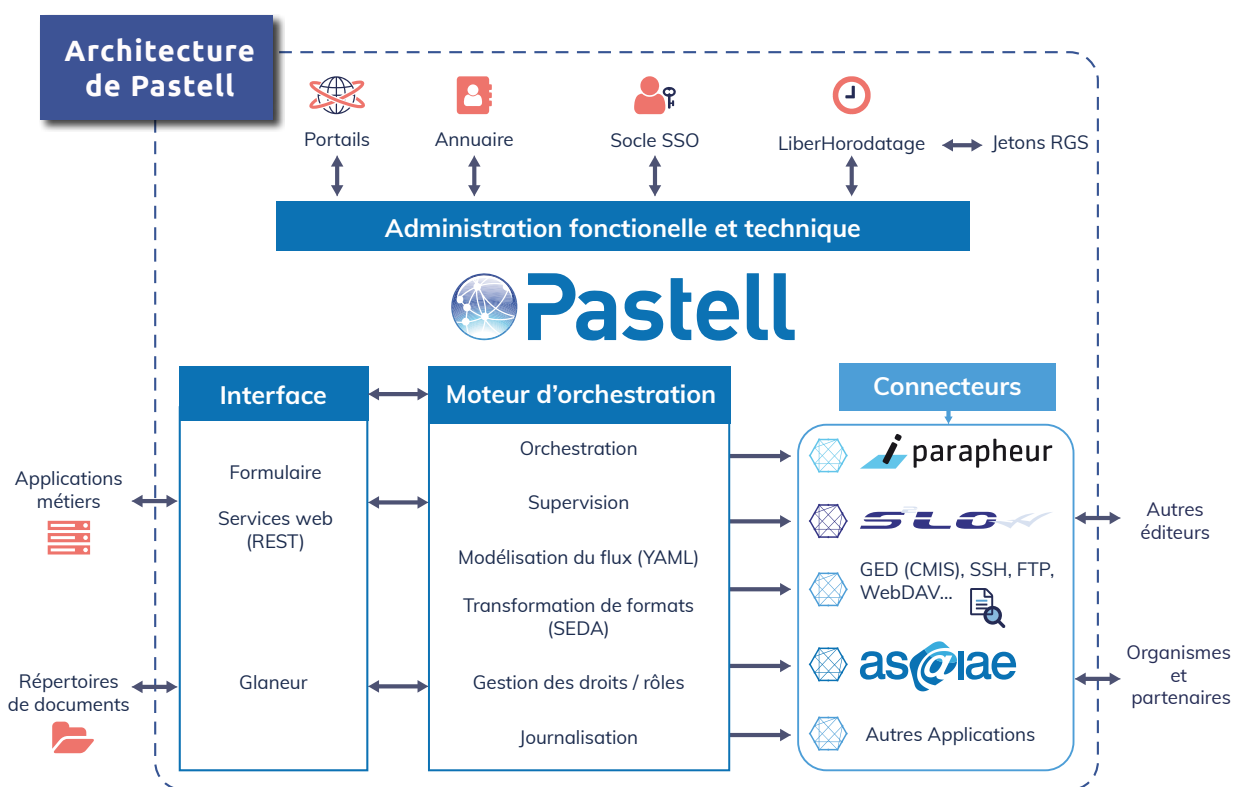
Architecture de Pastell

Portails

Annuaire

Socle SSO

LiberHorodatage

Jetons RGS

Administration fonctionelle et technique

Pastell

Interface

Formulaire

Services web (REST)

Glaneur

Moteur d'orchestration

Orchestration

Supervision

Modélisation du flux (YAML)

Transformation de formats (SEDA)

Gestion des droits / rôles

Journalisation

Connecteurs

i parapheur

SLOW

GED (CMIS), SSH, FTP, WebDAV...

as@lae

Autres Applications

Applications métiers

Répertoires de documents

Autres éditeurs

Organismes et partenaires